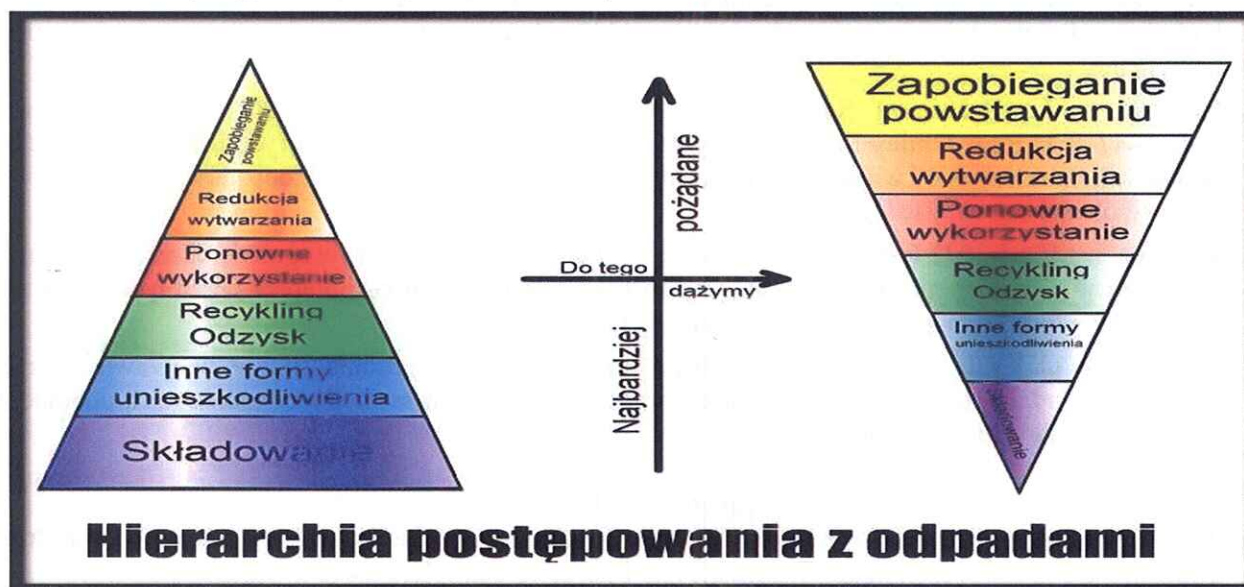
Zapobieganie powstawaniu
Redukcja wytwarzania
Ponowne wykorzystanie
Recykling Odzysk
Inne formy unieszkodliwienia
Składowanie

Najbardziej
pożądane
Do tego
dążymy

Zapobieganie powstawaniu
Redukcja wytwarzania
Ponowne wykorzystanie
Recykling Odzysk
Inne formy unieszkodliwienia
Składowanie

Hierarchia postępowania z odpadami